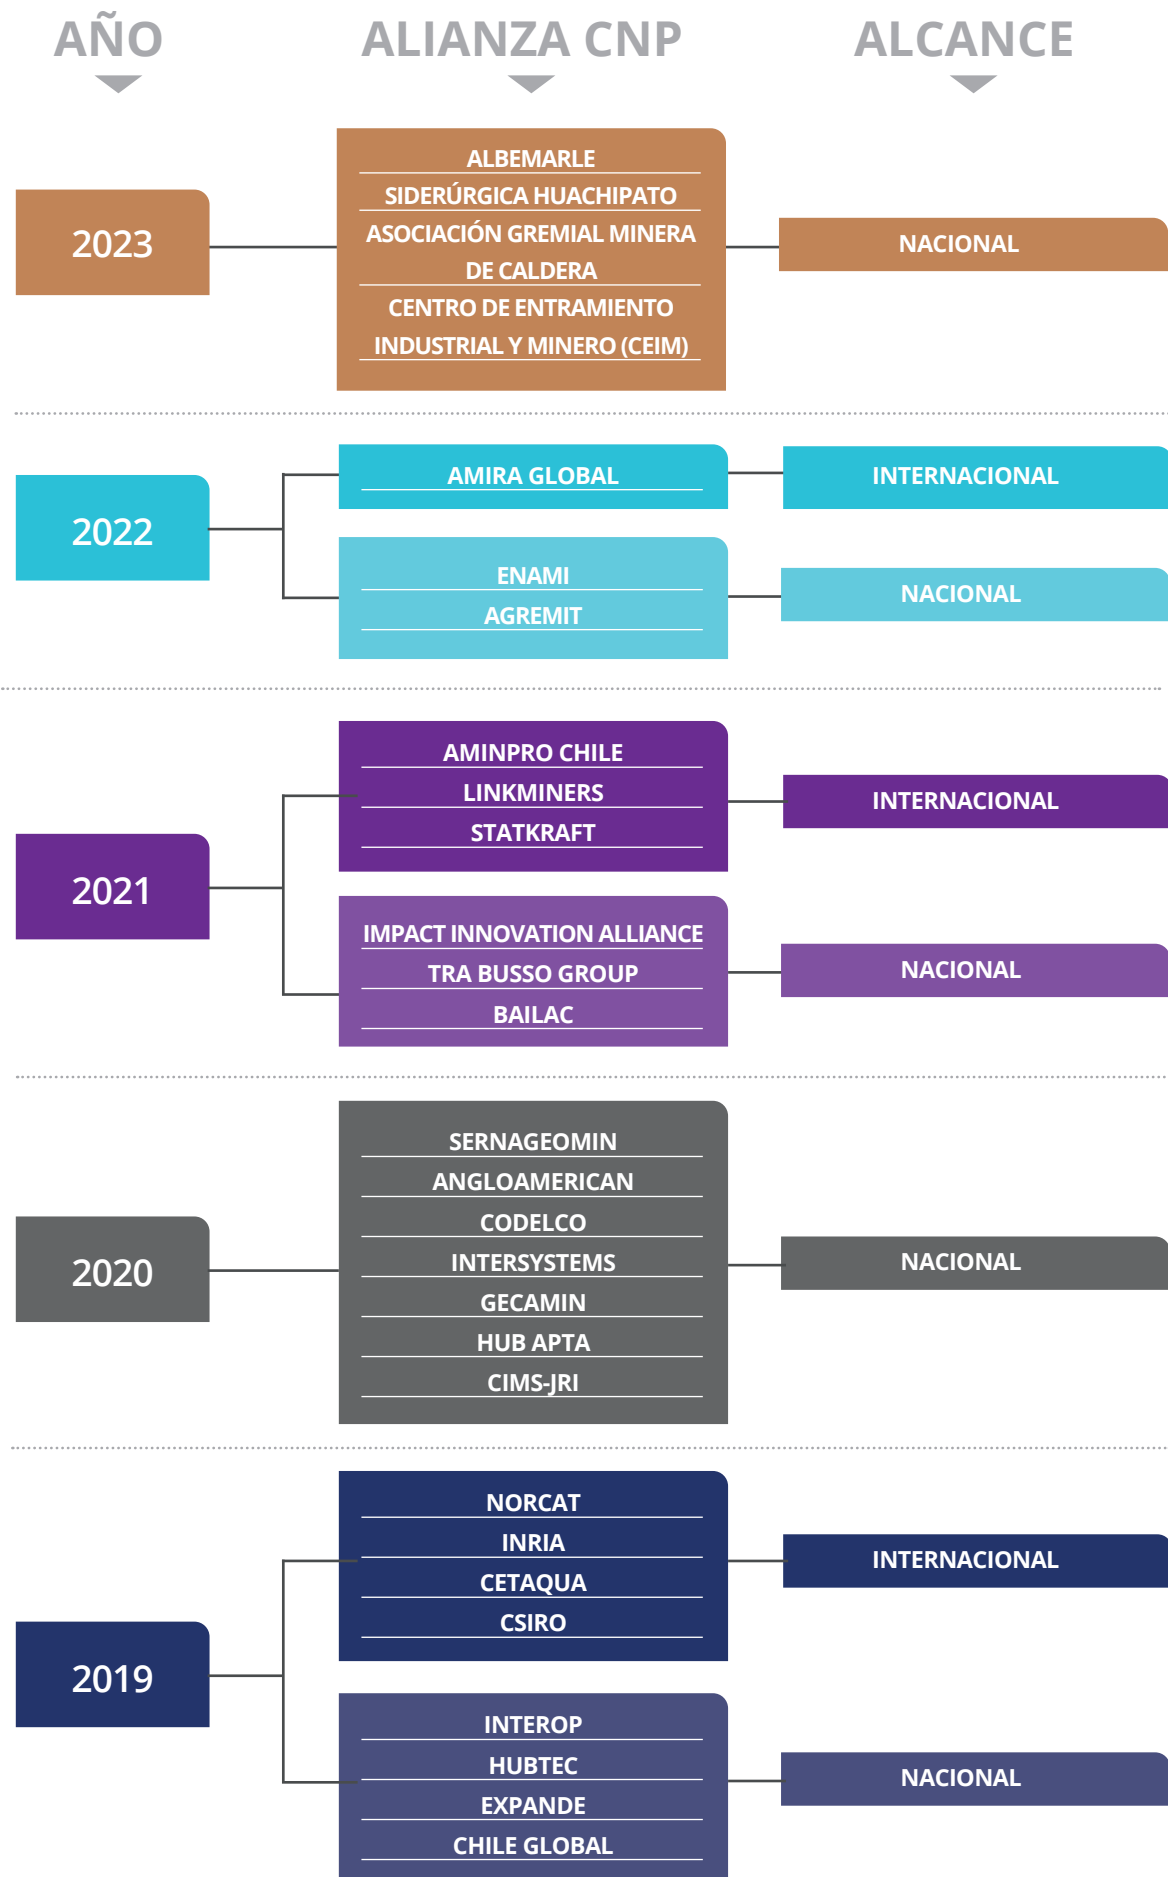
AÑO

ALIANZA CNP

ALCANCE

2023

ALBEMARLE
SIDERÚRGICA HUACHIPATO
ASOCIACIÓN GREMIAL MINERA DE CALDERA
CENTRO DE ENTRAMIENTO INDUSTRIAL Y MINERO (CEIM)

NACIONAL

2022

AMIRA GLOBAL

INTERNACIONAL

ENAMI
AGREMIT

NACIONAL

2021

AMINPRO CHILE
LINKMINERS
STATKRAFT

INTERNACIONAL

IMPACT INNOVATION ALLIANCE
TRA BUSSO GROUP
BAILAC

NACIONAL

2020

SERNAGEOMIN
ANGLOAMERICAN
CODELCO
INTERSYSTEMS
GECAMIN
HUB APTA
CIMS-JRI

NACIONAL

2019

NORCAT
INRIA
CETAQUA
CSIRO

INTERNACIONAL

INTEROP
HUBTEC
EXPANDE
CHILE GLOBAL

NACIONAL